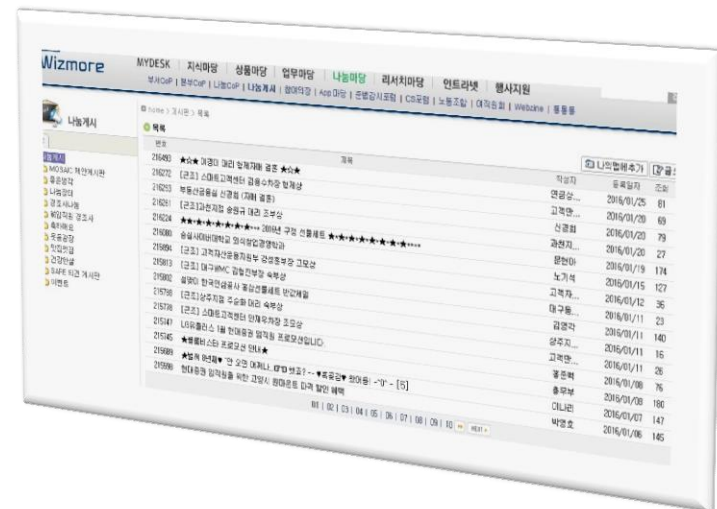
Wizmore

MYDESK | 지식마당 | 성품마당 | 업무마당 | 나눔마당 | 리서치마당 | 인트라넷 | 행사지원

부서CoP | 본부CoP | 나눔CoP | 나눔게시 | 참여의장 | App 마당 | 준법감시포털 | CS포털 | 노동조합 | 여직원회 | Webzine | 동호회

나눔게시

Home > 게시판 > 목록

목록

나의업무추가 | 글쓰기

| 번호 | 제목 | 작성자 | 등록일자 | 조회 |
|---|---|---|---|---|
| 216480 | ★☆ 이경미 대리 정혜재와 결혼 ★☆★ | | | |
| 216272 | [근조] 스마트고객센터 김동수차장 부친상 | 연금상... | 2016/01/25 | 61 |
| 216263 | 부동산금융실 신경철 (재혼 결혼) | 고객만... | 2016/01/20 | 69 |
| 216261 | [근조]고객지원 송명규 대리 조부상 | 신경철 | 2016/01/20 | 79 |
| 216224 | ★★★★★★★★★★... 2016년 구정 선물세트 ★★★★★★★★★... | 과천지... | 2016/01/20 | 27 |
| 216080 | 숭실사이버대학교 외식창업경영학과 | 문현아 | 2016/01/19 | 174 |
| 215984 | [근조] 고객자산운용지원부 경영운부장 고모상 | 노기석 | 2016/01/15 | 127 |
| 215913 | [근조] 대구WMC 김창진부장 숙부상 | 고객자... | 2016/01/12 | 35 |
| 215902 | 설맞이 한국인삼공사 홍삼선물세트 판매개최 | 대구동... | 2016/01/11 | 23 |
| 215768 | [근조]상주지점 주승화 대리 숙부상 | 김영각 | 2016/01/11 | 140 |
| 215739 | [근조] 스마트고객센터 안재우차장 조모상 | 상주지... | 2016/01/11 | 16 |
| 215147 | LG유플러스 1월 한예종원 임직원 프로모션(LIC) | 고객만... | 2016/01/11 | 26 |
| 215145 | ★블루비 스타 프로모션 안내★ | 홍은혜 | 2016/01/08 | 76 |
| 215069 | ★발렌 91대왕★ '안 오면 여자니...(무엇 번호?'~★특별★ 참여해! ~'0'~ [5] | 홍두부 | 2016/01/08 | 180 |
| 215068 | 현대종합 임직원을 위한 고양시 화이트다 다리 할인 혜택 | 이나리 | 2016/01/07 | 147 |
| | | 박영호 | 2016/01/06 | 145 |

나눔게시
MOSAIC 제안게시판
좋은생각
나눔정보
경조사나눔
비밀직원 경조사
축하해요
주유공장
직업안내
건강상담
SAFE 이건 게시판
이벤트

01 | 02 | 03 | 04 | 05 | 06 | 07 | 08 | 09 | 10 NEXT